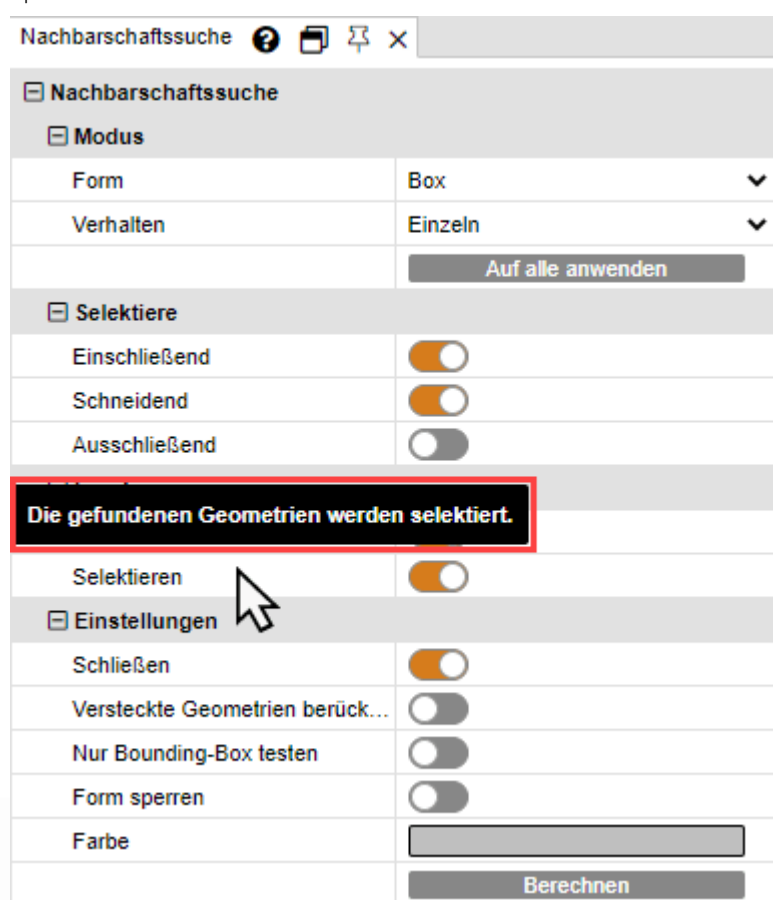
Nachbarschaftssuche

Nachbarschaftssuche

Modus

Form | Box

Verhalten | Einzeln

Auf alle anwenden

Selektiere

Einschließend

Schneidend

Ausschließend

Die gefundenen Geometrien werden selektiert.

Selektieren

Einstellungen

Schließen

Versteckte Geometrien berück...

Nur Bounding-Box testen

Form sperren

Farbe

Berechnen